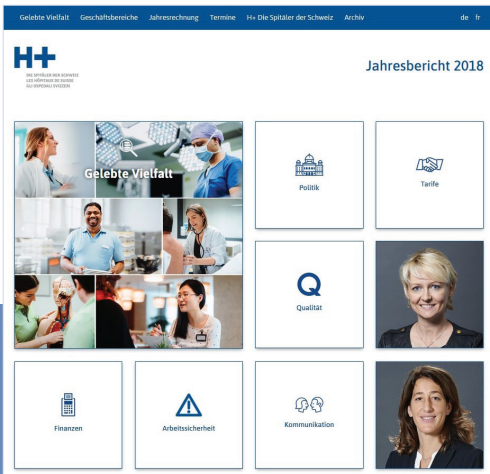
Gelebte Vielfalt Geschäftsbereiche Jahresrechnung Termine H+ Die Spitäler der Schweiz Archiv de fr

H+
DIE SPITÄLER DER SCHWEIZ
LES HÔPITAUX DE SUISSE
GLI OSPEDALI SVIZZERI

Jahresbericht 2018

Gelebte Vielfalt

Politik

Tarife

Q

Qualität

Finanzen

Arbeitssicherheit

Kommunikation